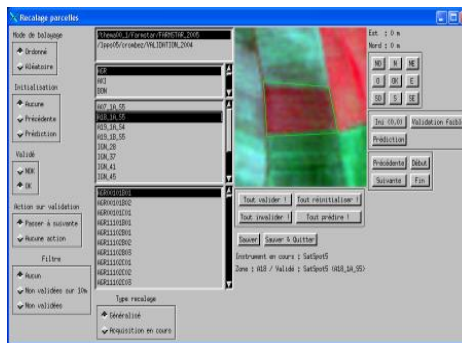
Recalage parcelles

Mode de balayage
Ordonné
Aléatoire

Initialisation
Aucune
Précédente
Prédiction

Validé
NOK
OK

Action sur validation
Passer à suivante
Aucune action

Filtre
Aucun
Non validées sur 10m
Non validées

/thewa00_1/Forvetar/FARMSTAR_2005
/lpepi05/crombez/VALIDATION_2004

VER
ARI
DON

A07_1A_55
A18_1A_55
A19_1A_54
A19_1B_55
IGN_28
IGN_37
IGN_41
IGN_45

AGRX101I01
AGRX101I02
AGRX101C01
AGRX101C01
AGRX101I01
AGR1101C01
AGR1101C02
AGR1101C03
AGR1101C01
AGR1101C01
AGR1101C02
AGR1101C03

Type recalage
Généralisé
Acquisition en cours

Est : 0 m
Nord : 0 m

NO N NE
O OK E
SO S SE

Ini (0,0) Validation facile
Prédiction

Précédente Début
Suivante Fin

Tout valider ! Tout réinitialiser !
Tout invalider ! Tout prédire !

Sauver Sauver & Quitter

Instrument en cours : SatSpot5
Zone : A18 / Validé : SatSpot5 (A18_1A_55)